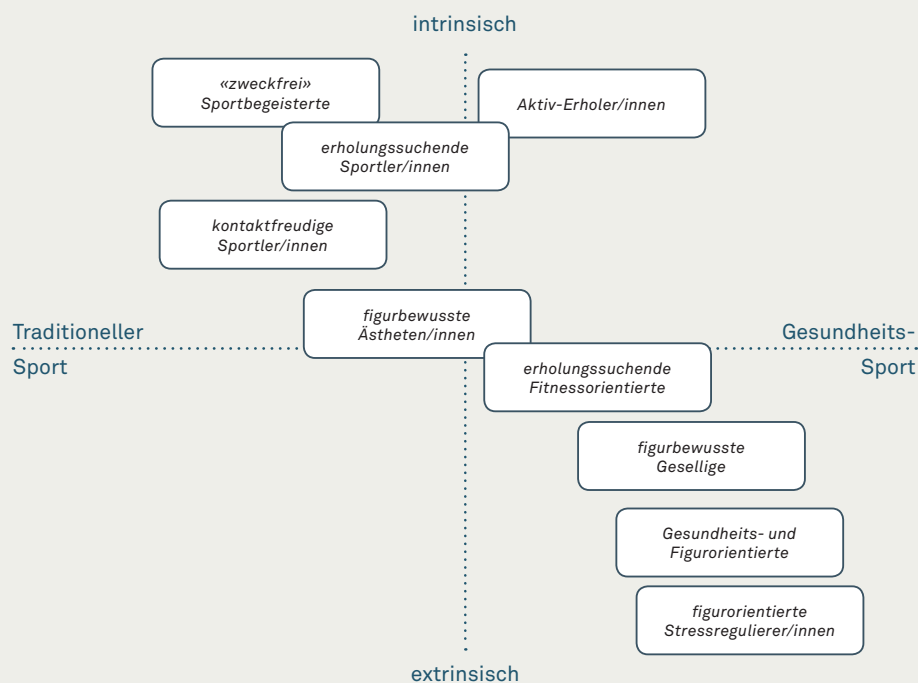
intrinsisch

«zweckfrei» Sportbegeisterte

Aktiv-Erholer/innen

erholungssuchende Sportler/innen

kontaktfreudige Sportler/innen

Traditioneller Sport

figurbewusste Ästheten/innen

Gesundheits-Sport

erholungssuchende Fitnessorientierte

figurbewusste Gesellige

Gesundheits- und Figurorientierte

figurorientierte Stressregulierer/innen

extrinsisch